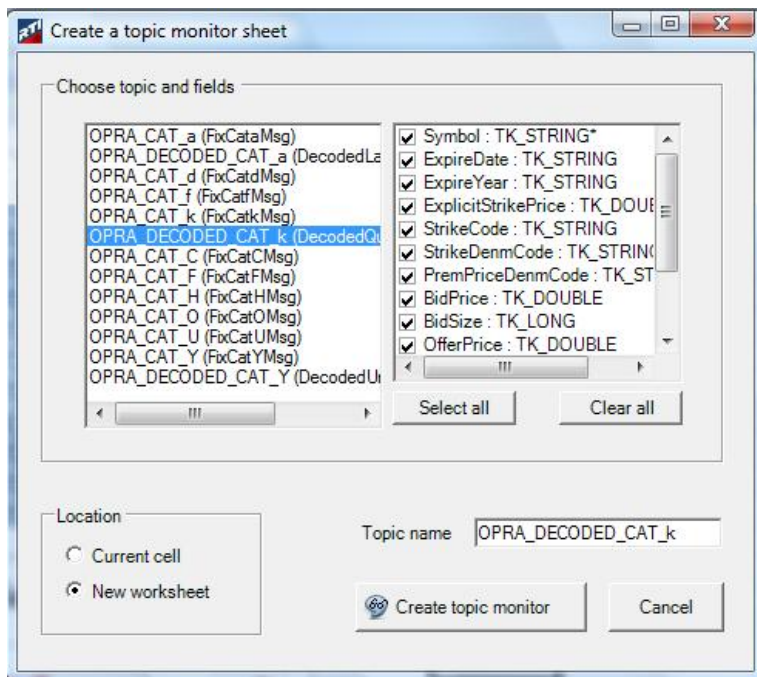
Create a topic monitor sheet

Choose topic and fields

OPRA_CAT_a (FixCataMsg)
OPRA_DECODED_CAT_a (DecodedLa
OPRA_CAT_d (FixCatdMsg)
OPRA_CAT_f (FixCatfMsg)
OPRA_CAT_k (FixCatkMsg)
OPRA_DECODED_CAT_k (DecodedQu
OPRA_CAT_C (FixCatCMsg)
OPRA_CAT_F (FixCatFMsg)
OPRA_CAT_H (FixCatHMsg)
OPRA_CAT_O (FixCatOMsg)
OPRA_CAT_U (FixCatUMsg)
OPRA_CAT_Y (FixCatYMsg)
OPRA_DECODED_CAT_Y (DecodedU

Symbol : TK_STRING*
ExpireDate : TK_STRING
ExpireYear : TK_STRING
ExplicitStrikePrice : TK_DOUE
StrikeCode : TK_STRING
StrikeDenmCode : TK_STRIN(
PremPriceDenmCode : TK_ST
BidPrice : TK_DOUBLE
BidSize : TK_LONG
OfferPrice : TK_DOUBLE

Select all
Clear all

Location
Current cell
New worksheet

Topic name OPRA_DECODED_CAT_k

Create topic monitor
Cancel